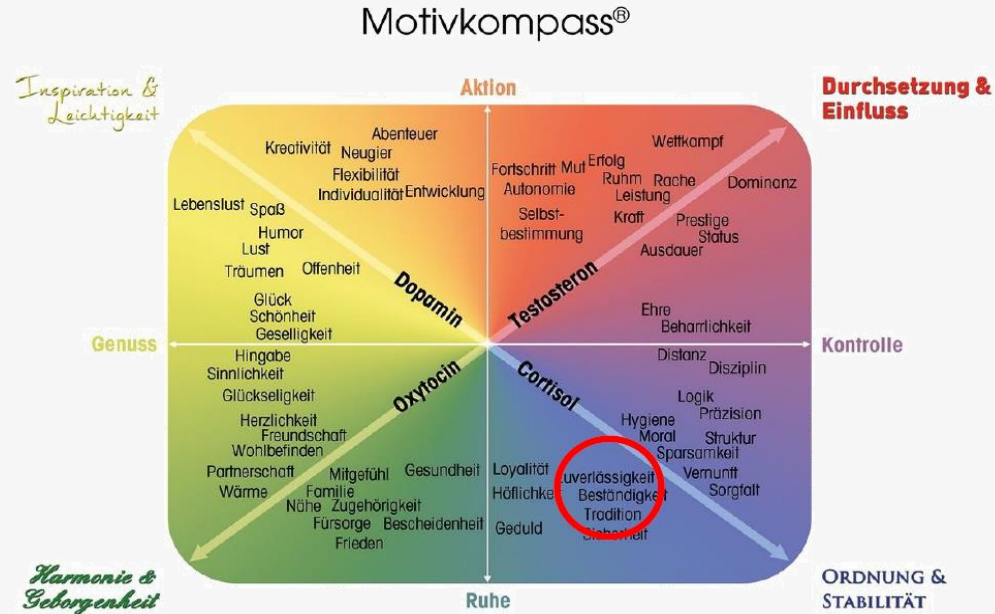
Motivkompass®

Inspiration & Leichtigkeit

Aktion

Durchsetzung & Einfluss

Abenteuer
Kreativität Neugier
Flexibilität
Individualität Entwicklung
Lebenslust Spaß
Humor
Lust
Träumen Offenheit
Glück
Schönheit
Geselligkeit

Fortschritt Mut Erfolg
Autonomie Ruhm Rache
Leistung
Selbst-bestimmung
Kraft
Wettkampf
Dominanz
Prestige
Status
Ausdauer
Ehre
Beharrlichkeit

Dopamin
Testosteron

Genuss

Kontrolle

Hingabe
Sinnlichkeit
Glückseligkeit
Herzlichkeit
Freundschaft
Wohlbefinden
Partnerschaft Mitgefühl Gesundheit
Wärme Familie
Nähe Zugehörigkeit
Fürsorge Bescheidenheit
Frieden

Oxytocin
Cortisol

Distanz Disziplin
Logik
Hygiene Präzision
Moral Struktur
Sparsamkeit
Loyalität
Höflichkeit
Zuverlässigkeit
Beständigkeit
Tradition
Sicherheit
Geduld
Vernunft
Sorgfalt

Harmonie & Geborgenheit

Ruhe

ORDNUNG & STABILITÄT